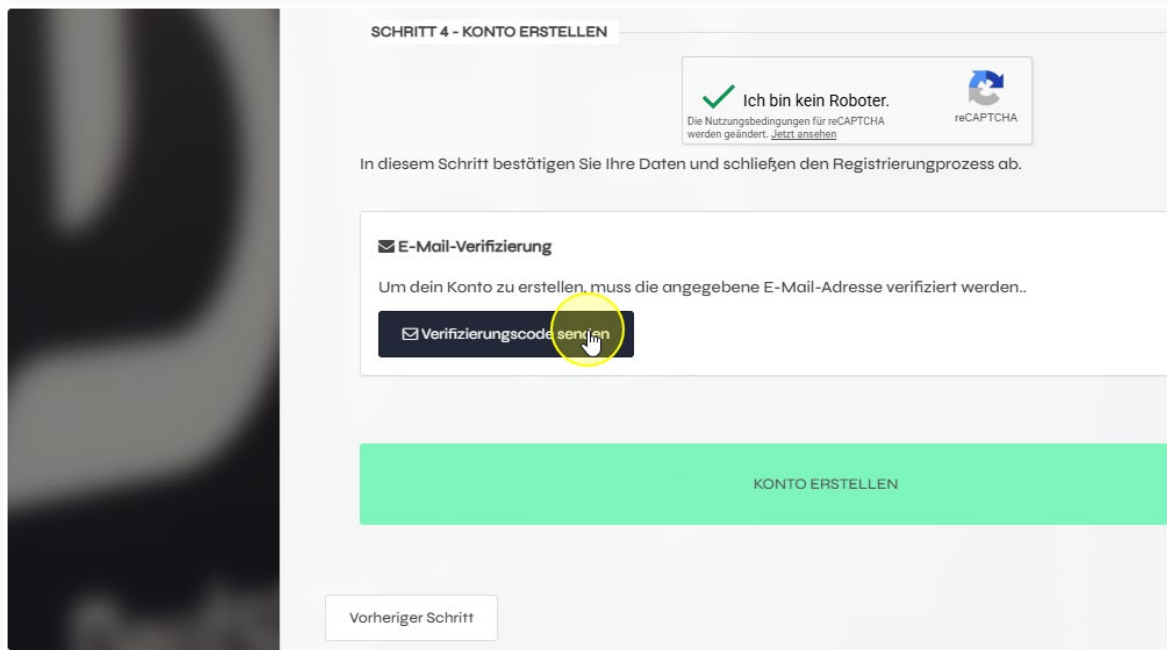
SCHRITT 4 - KONTO ERSTELLEN

Ich bin kein Roboter.
Die Nutzungsbedingungen für reCAPTCHA werden geändert. Jetzt ansehen
reCAPTCHA

In diesem Schritt bestätigen Sie Ihre Daten und schließen den Registrierungprozess ab.

E-Mail-Verifizierung

Um dein Konto zu erstellen, muss die angegebene E-Mail-Adresse verifiziert werden..

Verifizierungscode senden

KONTO ERSTELLEN

Vorheriger Schritt